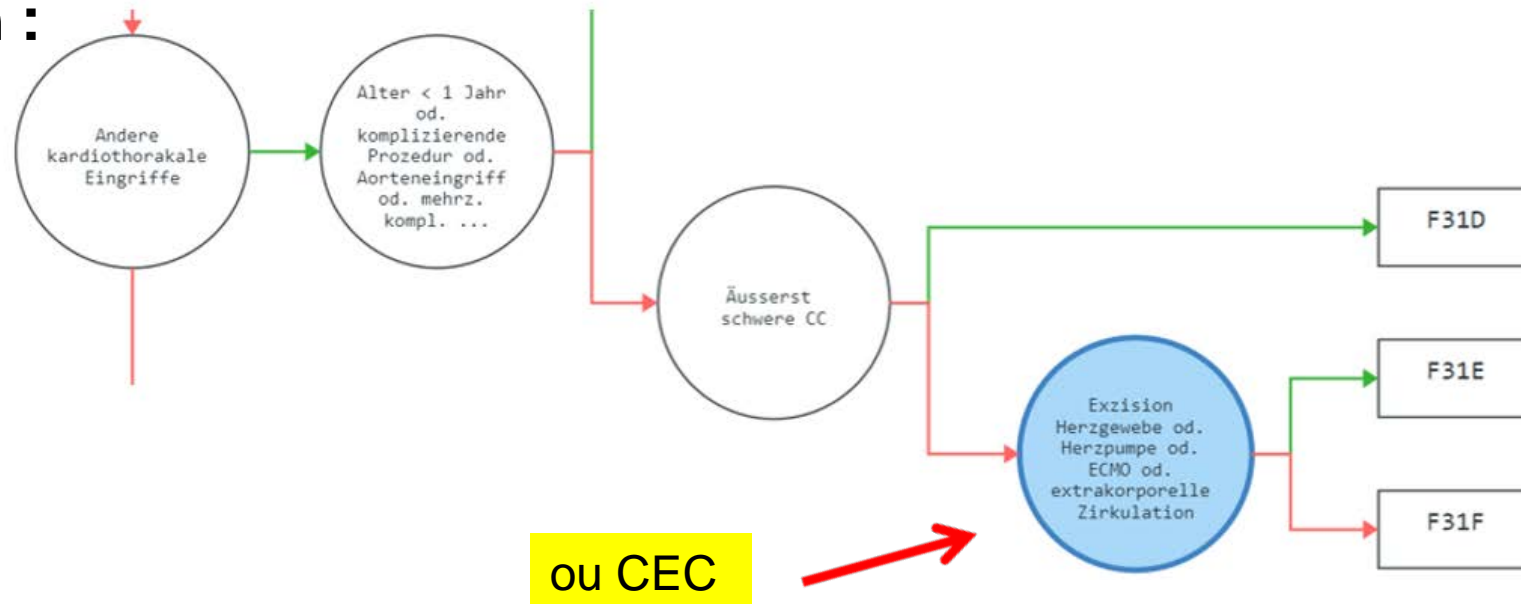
n :

Andere kardiothorakale Eingriffe

Alter < 1 Jahr od. komplizierende Prozedur od. Aorteneingriff od. mehrz. kompl. ...

Äusserst schwere CC

F31D

Exzision Herzgewebe od. Herzpumpe od. ECMO od. extrakorporelle Zirkulation

F31E

F31F

ou CEC